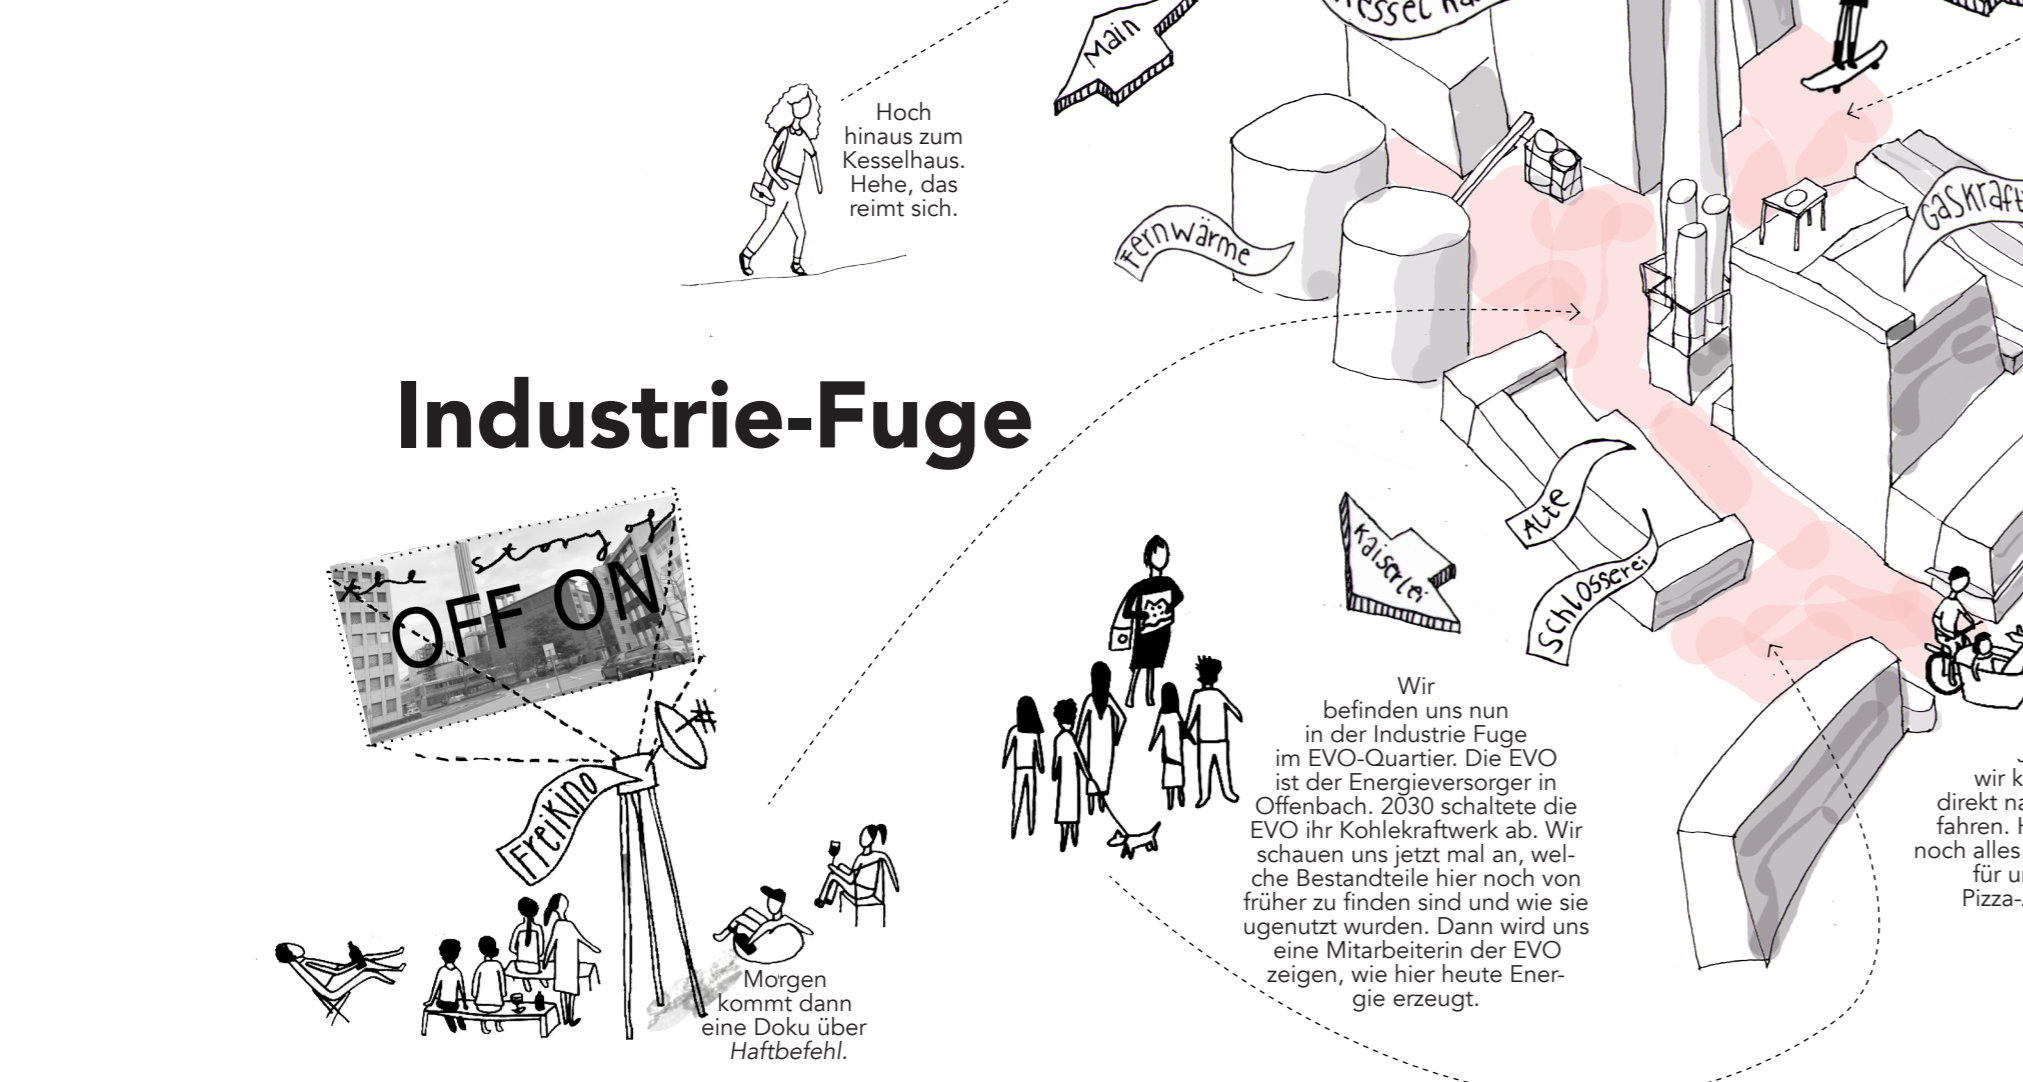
Main

Kessel ha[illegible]

Hoch hinaus zum Kesselhaus. Hehe, das reimt sich.

Fernwärme

Gaskraft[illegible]

Industrie-Fuge

the story of

OFF ON

Freikino

Kaiserlei

Alte

Schlosserei

Wir befinden uns nun in der Industrie Fuge im EVO-Quartier. Die EVO ist der Energieversorger in Offenbach. 2030 schaltete die EVO ihr Kohlekraftwerk ab. Wir schauen uns jetzt mal an, welche Bestandteile hier noch von früher zu finden sind und wie sie ugenutzt wurden. Dann wird uns eine Mitarbeiterin der EVO zeigen, wie hier heute Energie erzeugt.

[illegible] wir k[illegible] direkt na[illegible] fahren. H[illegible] noch alles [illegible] für u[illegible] Pizza-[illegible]

Morgen kommt dann eine Doku über *Haftbefehl*.